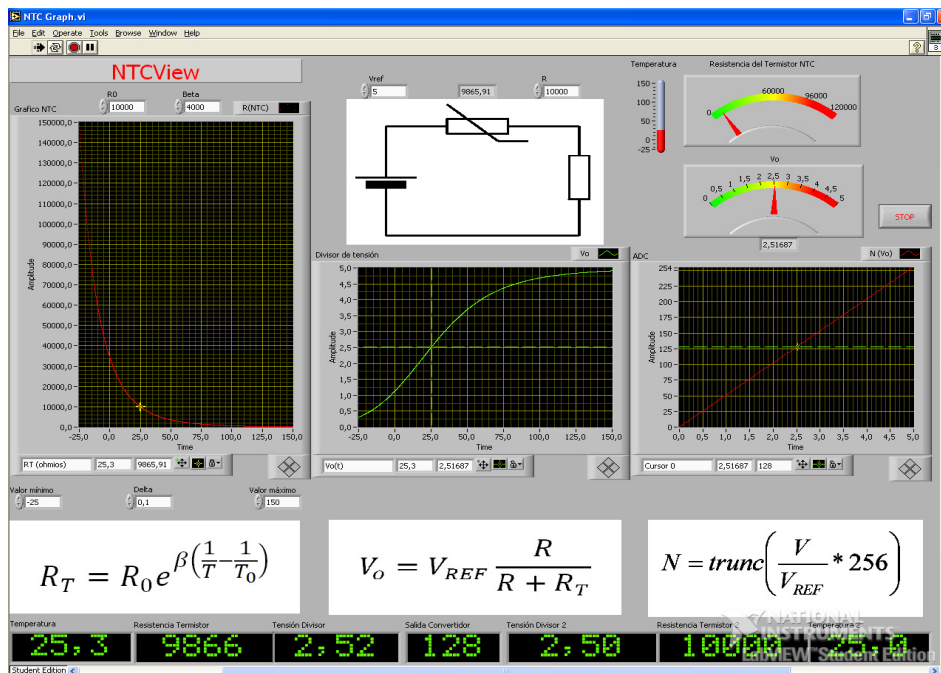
NTC Graph.vi

File Edit Operate Tools Browse Window Help

NTCView

R0 10000
Beta 4000
R(NTC)
Grafico NTC

150000,0
140000,0
130000,0
120000,0
110000,0
100000,0
90000,0
80000,0
70000,0
60000,0
50000,0
40000,0
30000,0
20000,0
10000,0
0,0
Amplitude
-25,0 0,0 25,0 50,0 75,0 100,0 125,0 150,0
Time

RT (ohmios) 25,3 9865,91

Vref 5
9865,91
R 10000

Temperatura
150
100
50
0
-25

Resistencia del Termistor NTC
0 60000 96000 120000

Vo
0 0,5 1 1,5 2 2,5 3 3,5 4 4,5 5
2,51687

STOP

Divisor de tensión
Vo
5,0
4,5
4,0
3,5
3,0
2,5
2,0
1,5
1,0
0,5
0,0
Amplitude
-25,0 0,0 25,0 50,0 75,0 100,0 125,0 150,0
Time
Vo(t) 25,3 2,51687

ADC
N (Vo)
254
225
200
175
150
125
100
75
50
25
0
Amplitude
0,0 0,5 1,0 1,5 2,0 2,5 3,0 3,5 4,0 4,5 5,0
Time
Cursor 0 2,51687 128

Valor mínimo -25
Delta 0,1
Valor máximo 150

$R_T = R_0 e^{\beta\left(\frac{1}{T}-\frac{1}{T_0}\right)}$

$V_o = V_{REF}\frac{R}{R+R_T}$

$N = trunc\left(\frac{V}{V_{REF}} * 256\right)$

Temperatura 25,3
Resistencia Termistor 9866
Tensión Divisor 2,52
Salida Convertidor 128
Tensión Divisor 2 2,50
Resistencia Termistor 2 10000
Temperatura 2 25,0

NATIONAL INSTRUMENTS
LabVIEW Student Edition

Student Edition